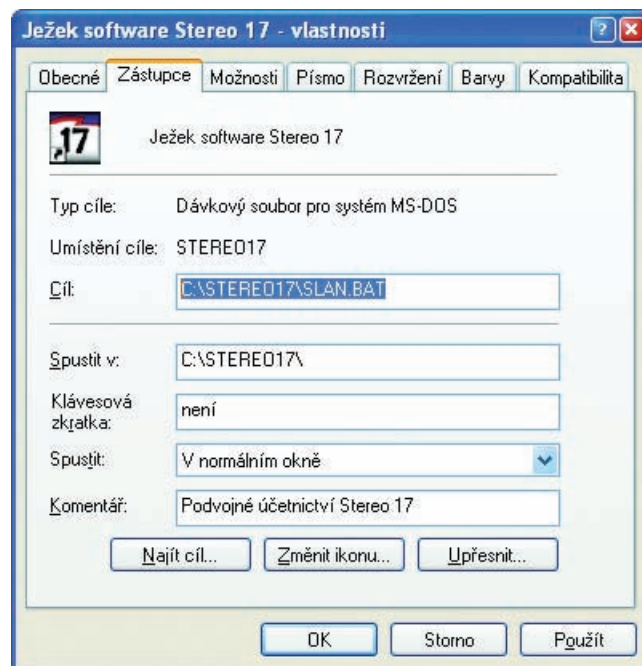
Ježek software Stereo 17 - vlastnosti

Obecné | Zástupce | Možnosti | Písmo | Rozvržení | Barvy | Kompatibilita

17

Ježek software Stereo 17

Typ cíle: Dávkový soubor pro systém MS-DOS

Umístění cíle: STEREO17

Cíl: C:\STEREO17\SLAN.BAT

Spustit v: C:\STEREO17\

Klávesová zkratka: není

Spustit: V normálním okně

Komentář: Podvojné účetnictví Stereo 17

Najít cíl... | Změnit ikonu... | Upřesnit...

OK | Storno | Použít